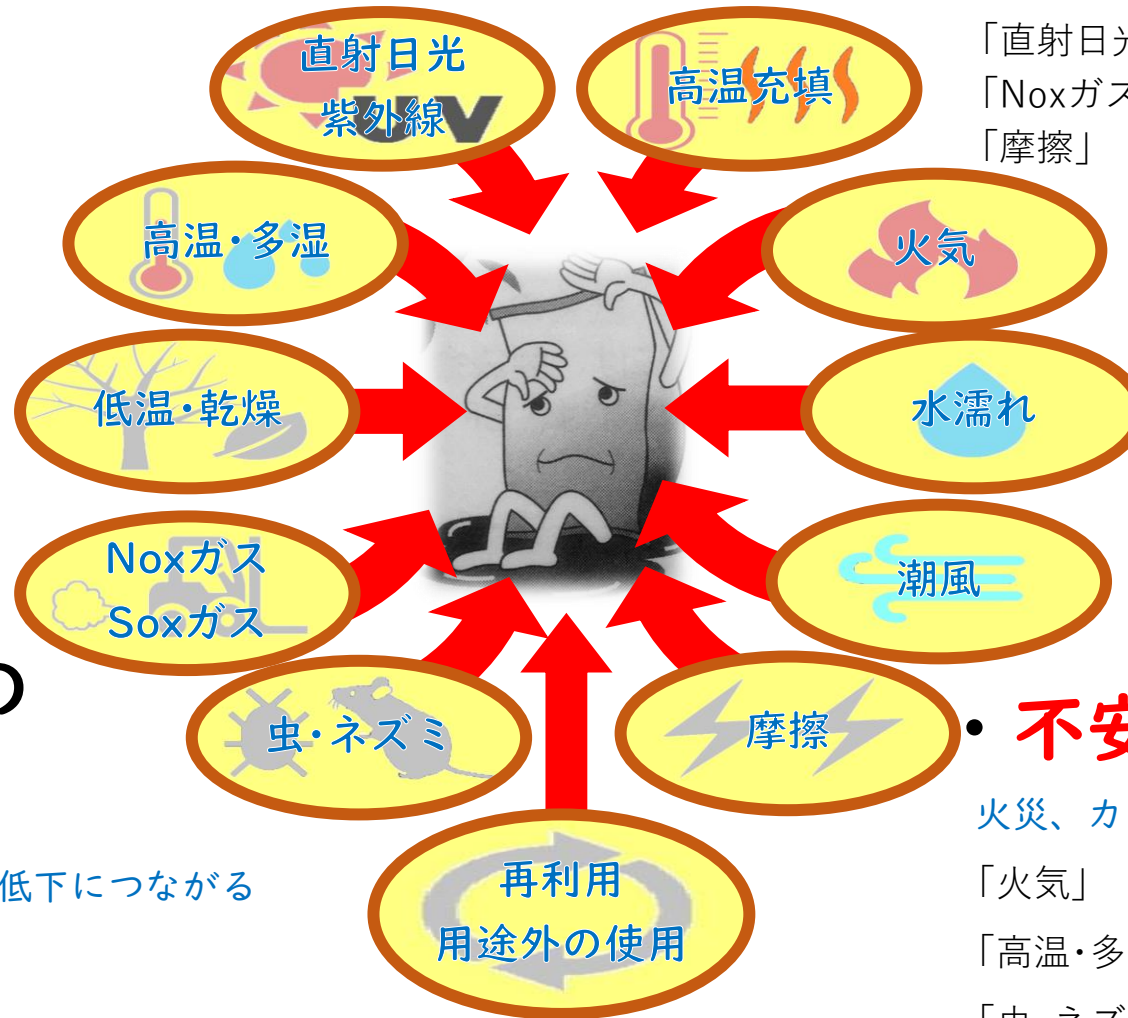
直射日光
紫外線
UV

高温充填

高温・多湿

火気

低温・乾燥

水濡れ

Noxガス
Soxガス

潮風

虫・ネズミ

摩擦

再利用
用途外の使用

「直射日光
「Noxガス
「摩擦」

• 不安

火災、カ
「火気」
「高温・多
「虫・ネズ

低下につながる